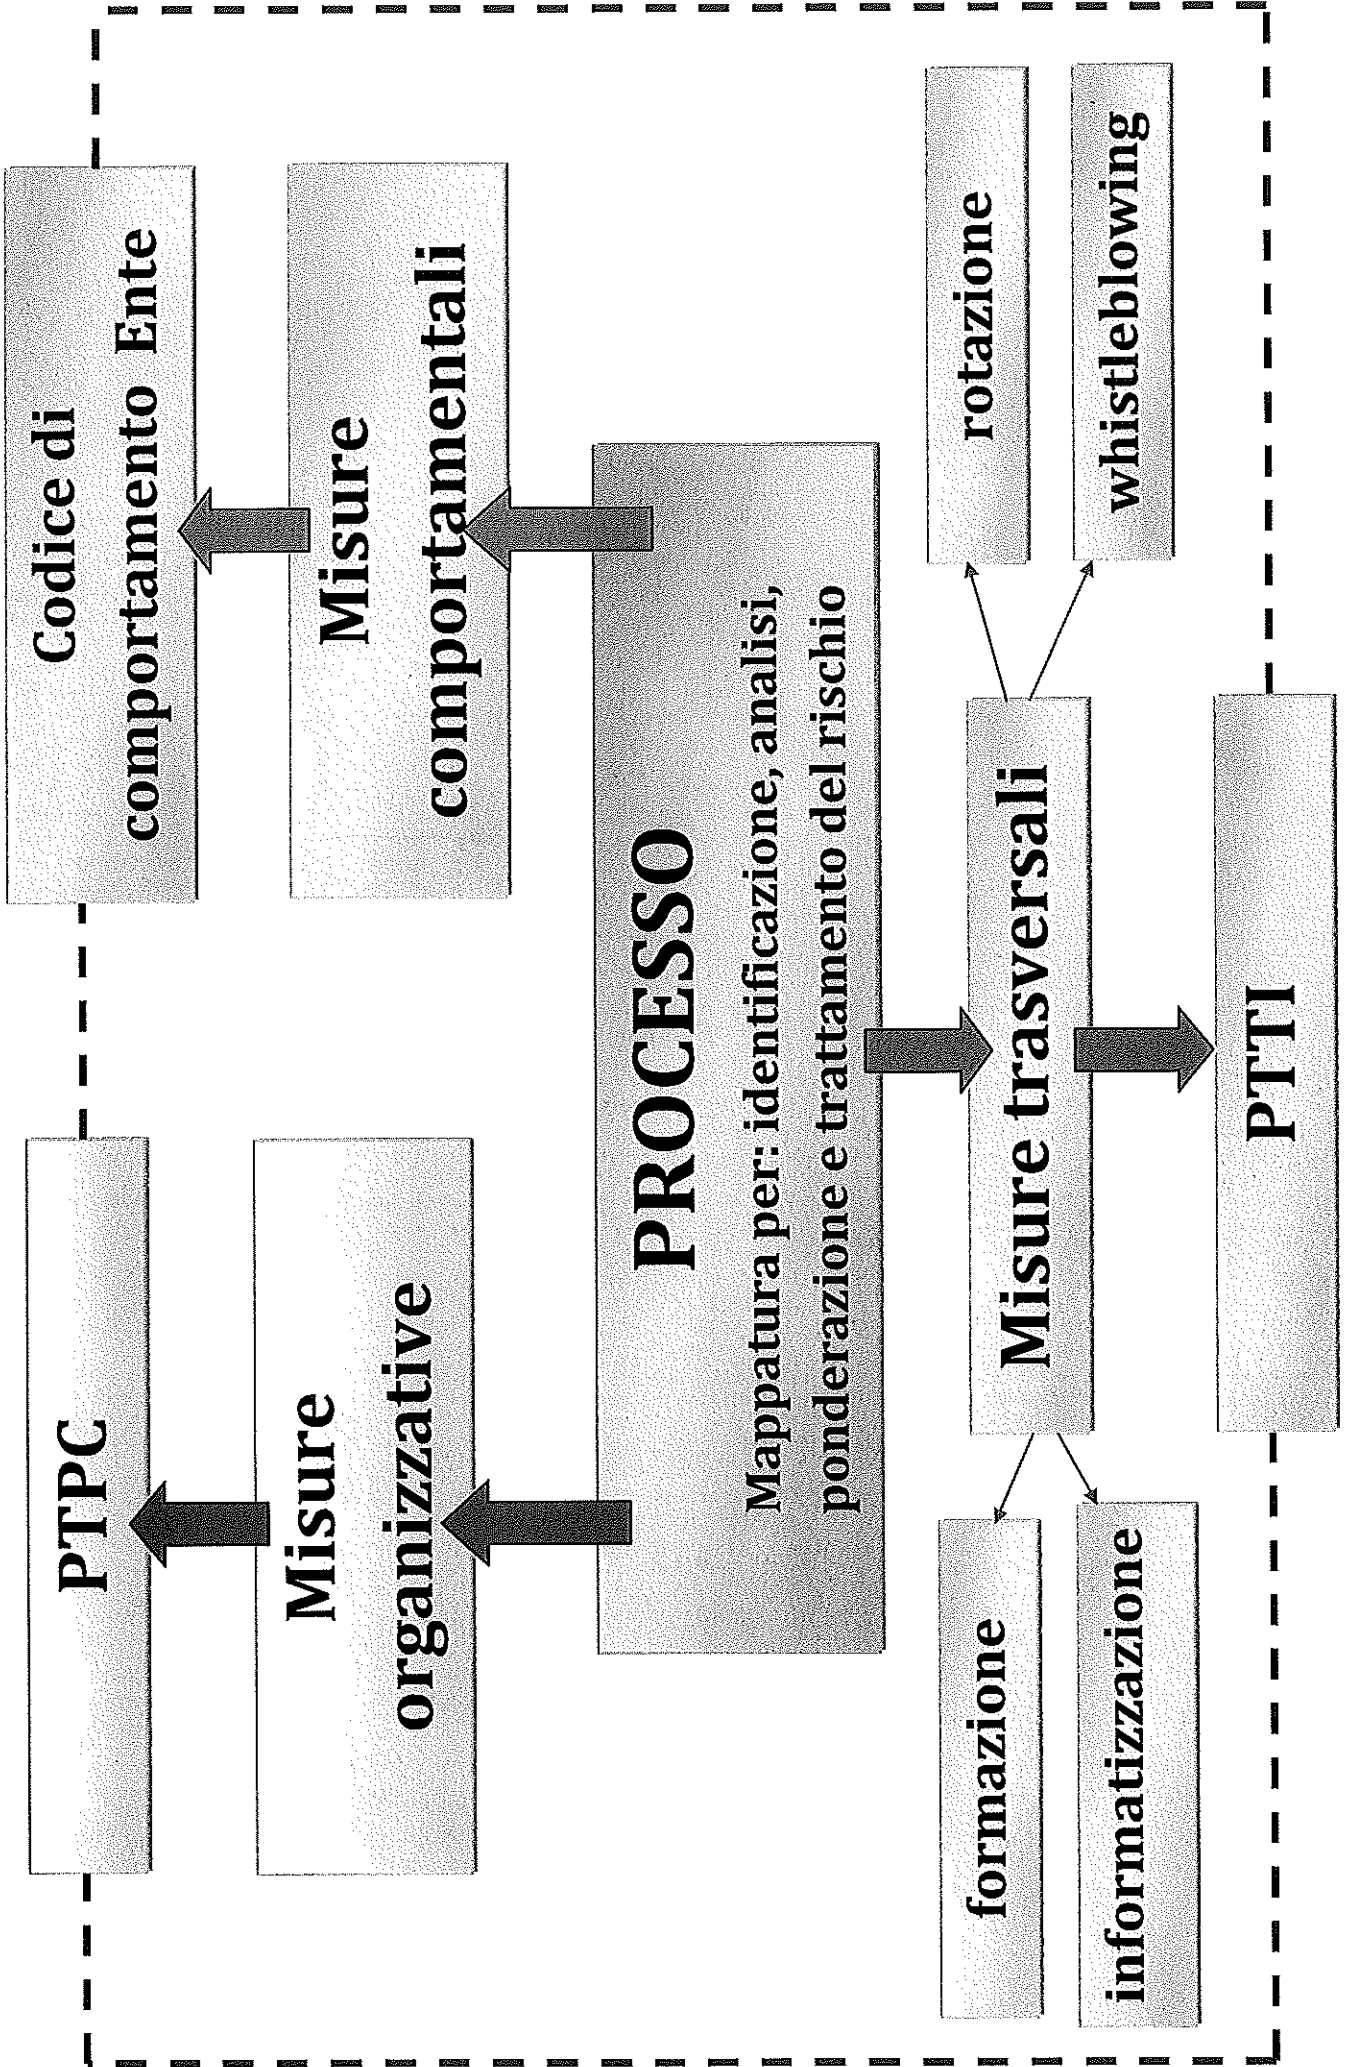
PTPC

Misure organizzative

PROCESSO

Mappatura per: identificazione, analisi, ponderazione e trattamento del rischio

Codice di comportamento Ente

Misure comportamentali

Misure trasversali

PTTI

formazione

informatizzazione

rotazione

whistleblowing